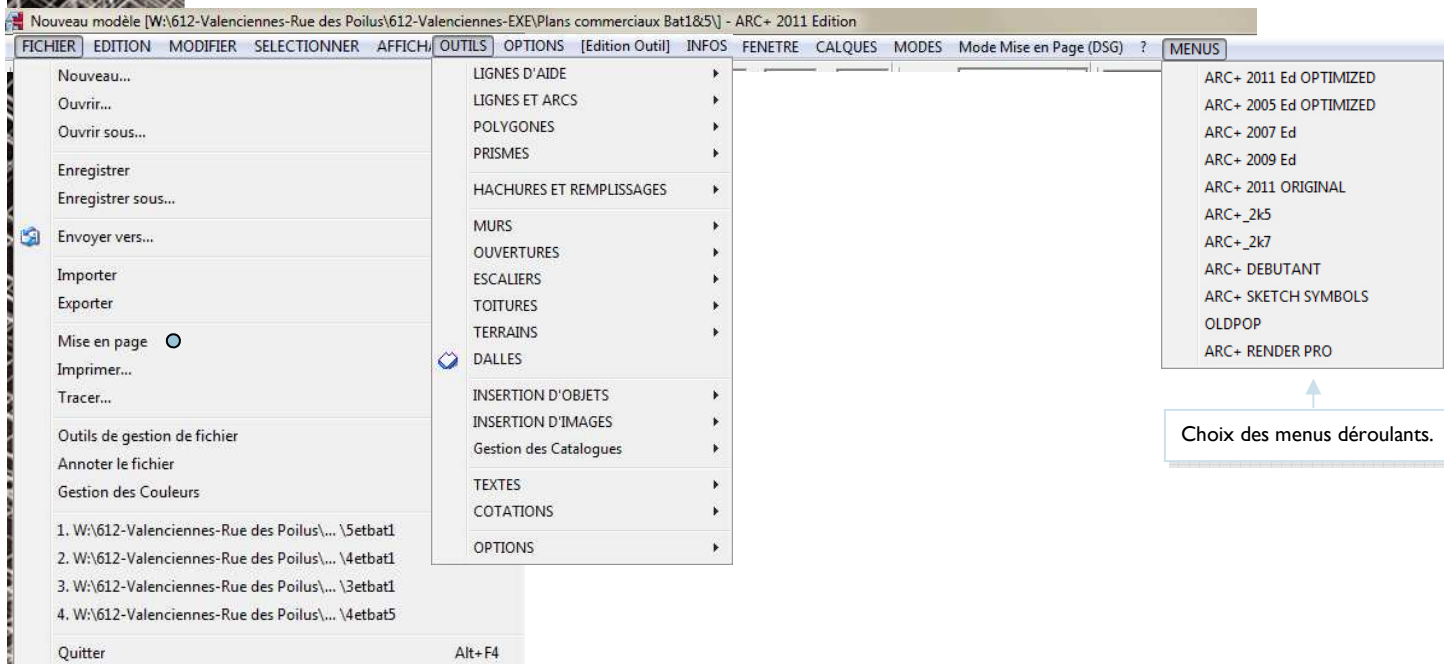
Nouveau modèle [W:\612-Valenciennes-Rue des Poilus\612-Valenciennes-EXE\Plans commerciaux Bat1&5\] - ARC+ 2011 Edition

FICHIER EDITION MODIFIER SELECTIONNER AFFICH/ OUTILS OPTIONS [Edition Outil] INFOS FENETRE CALQUES MODES Mode Mise en Page (DSG) ? MENUS

Nouveau...
Ouvrir...
Ouvrir sous...
Enregistrer
Enregistrer sous...
Envoyer vers...
Importer
Exporter
Mise en page
Imprimer...
Tracer...
Outils de gestion de fichier
Annoter le fichier
Gestion des Couleurs
1. W:\612-Valenciennes-Rue des Poilus\... \5etbat1
2. W:\612-Valenciennes-Rue des Poilus\... \4etbat1
3. W:\612-Valenciennes-Rue des Poilus\... \3etbat1
4. W:\612-Valenciennes-Rue des Poilus\... \4etbat5
Quitter Alt+F4

LIGNES D'AIDE
LIGNES ET ARCS
POLYGONES
PRISMES
HACHURES ET REMPLISSAGES
MURS
OUVERTURES
ESCALIERS
TOITURES
TERRAINS
DALLES
INSERTION D'OBJETS
INSERTION D'IMAGES
Gestion des Catalogues
TEXTES
COTATIONS
OPTIONS

ARC+ 2011 Ed OPTIMIZED
ARC+ 2005 Ed OPTIMIZED
ARC+ 2007 Ed
ARC+ 2009 Ed
ARC+ 2011 ORIGINAL
ARC+_2k5
ARC+_2k7
ARC+ DEBUTANT
ARC+ SKETCH SYMBOLS
OLDPOP
ARC+ RENDER PRO

Choix des menus déroulants.